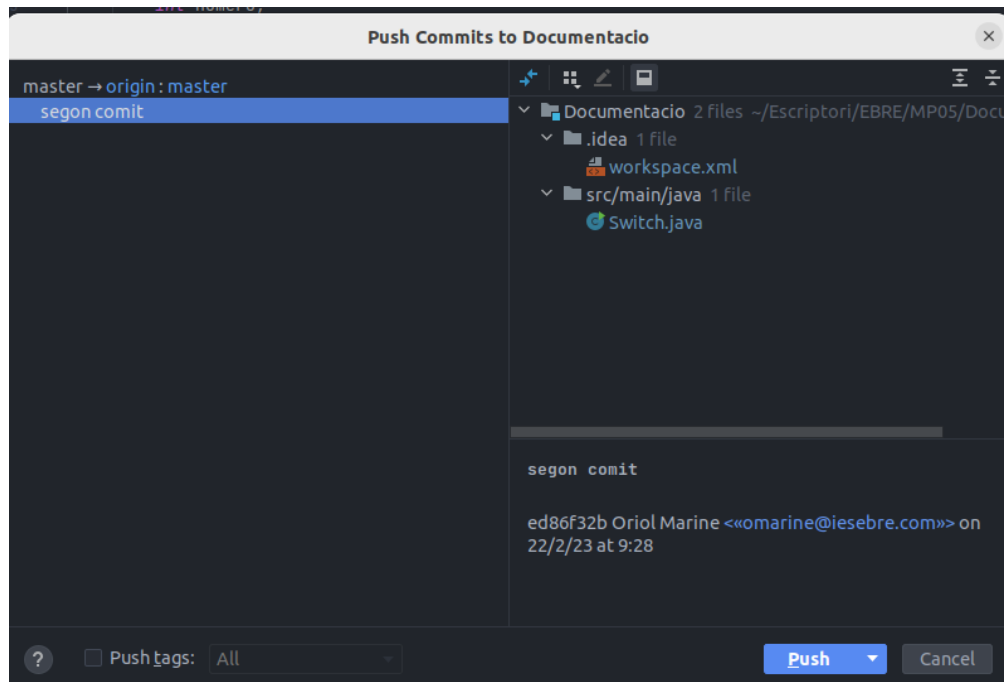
Push Commits to Documentacio

master → origin : master
segon comit

Documentacio 2 files ~/Escriptori/EBRE/MP05/Docu
.idea 1 file
workspace.xml
src/main/java 1 file
Switch.java

segon comit

ed86f32b Oriol Marine <«omarine@iesebre.com»> on 22/2/23 at 9:28

?
Push tags: All
Push
Cancel